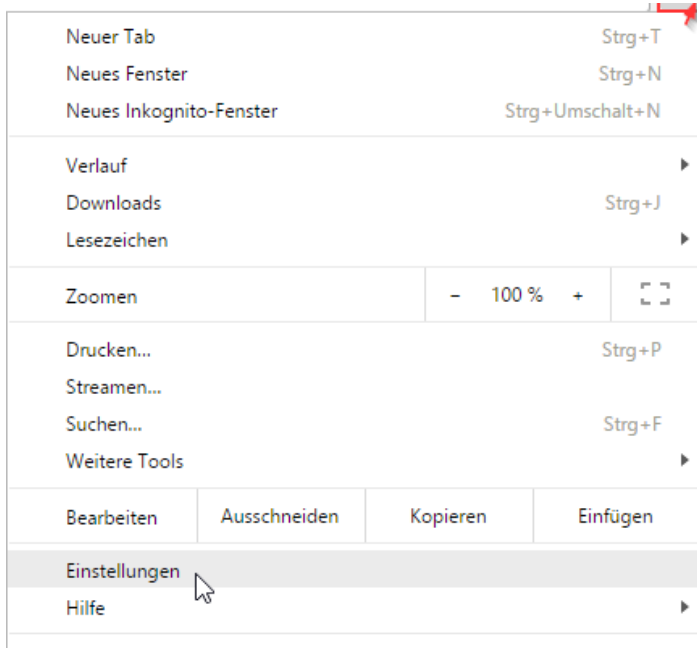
Neuer Tab Strg+T
Neues Fenster Strg+N
Neues Inkognito-Fenster Strg+Umschalt+N

Verlauf
Downloads Strg+J
Lesezeichen

Zoomen – 100 % +

Drucken... Strg+P
Streamen...
Suchen... Strg+F
Weitere Tools

| Bearbeiten | Ausschneiden | Kopieren | Einfügen |
|---|---|---|---|

Einstellungen
Hilfe